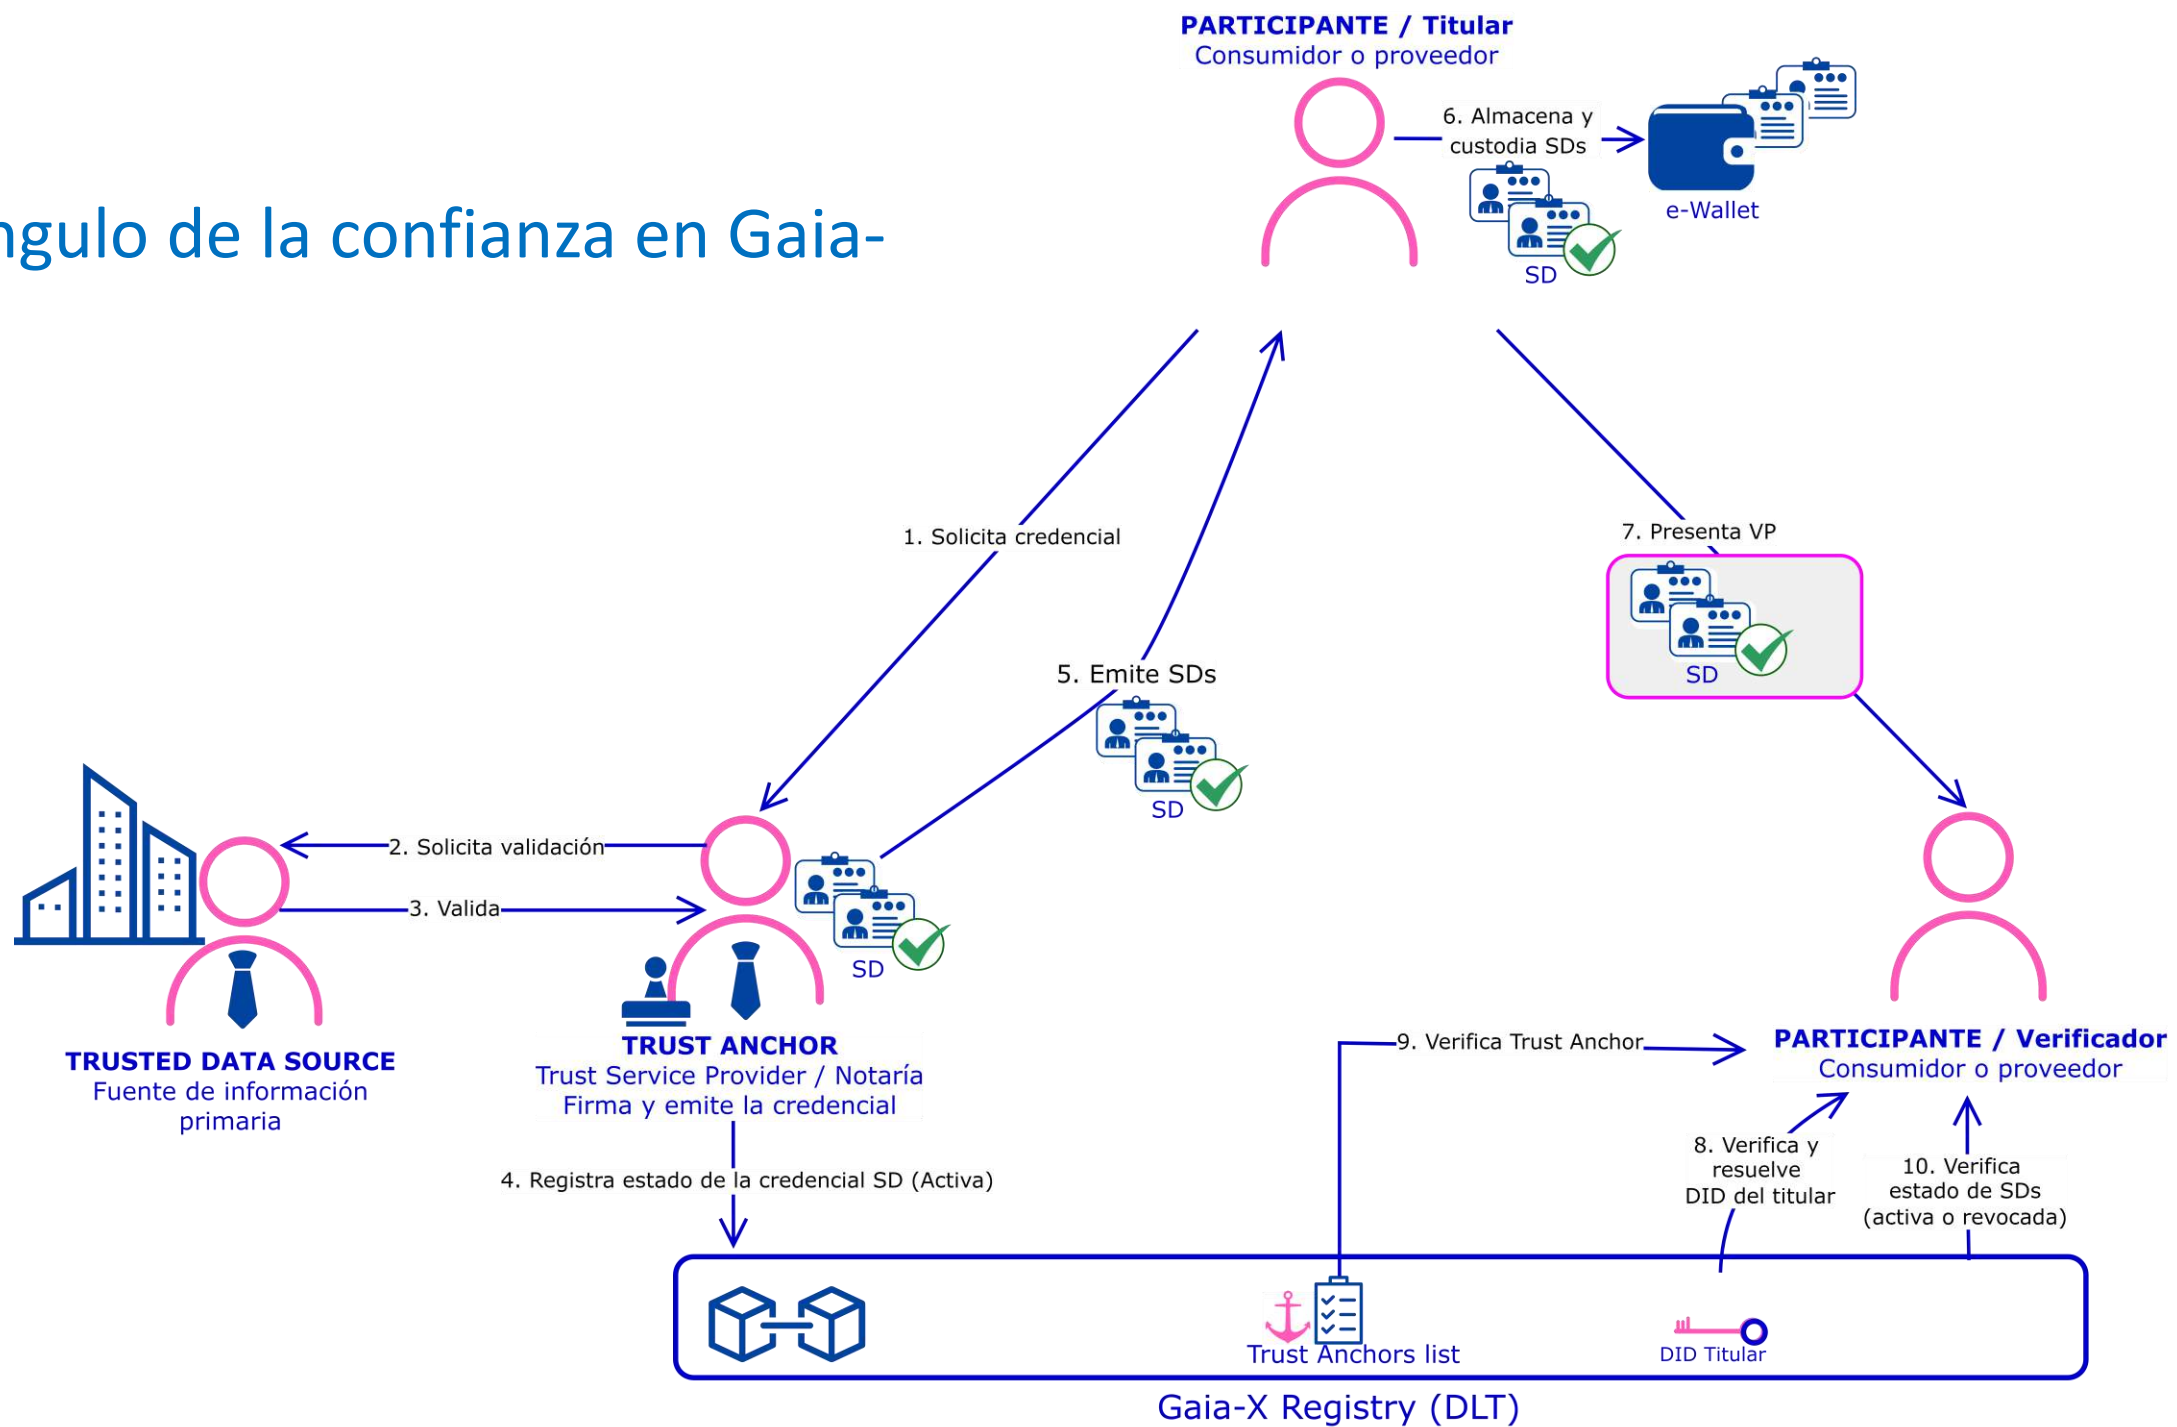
ngulo de la confianza en Gaia-

PARTICIPANTE / Titular
Consumidor o proveedor

6. Almacena y custodia SDs

e-Wallet

SD

1. Solicita credencial

5. Emite SDs

SD

7. Presenta VP

SD

2. Solicita validación

3. Valida

SD

TRUSTED DATA SOURCE
Fuente de información primaria

TRUST ANCHOR
Trust Service Provider / Notaría
Firma y emite la credencial

9. Verifica Trust Anchor

PARTICIPANTE / Verificador
Consumidor o proveedor

8. Verifica y resuelve DID del titular

10. Verifica estado de SDs (activa o revocada)

4. Registra estado de la credencial SD (Activa)

Trust Anchors list

DID Titular

Gaia-X Registry (DLT)